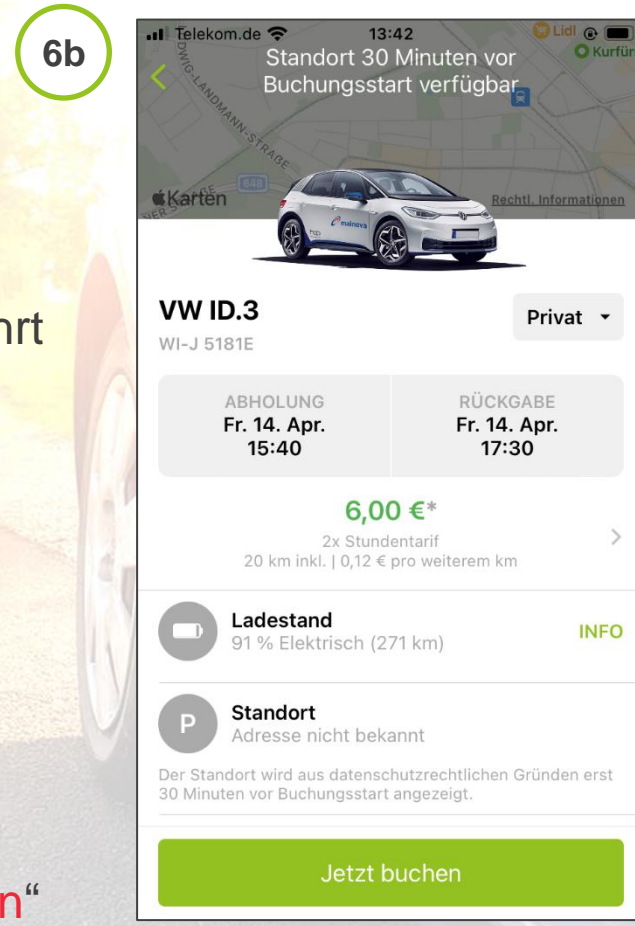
6b

rt

n"

Telekom.de 13:42

Standort 30 Minuten vor Buchungsstart verfügbar

Lidl

Kurfür

DWIG-LANDMANN-STRASSE

648

Karten

Rechtl. Informationen

mainova

VW ID.3

WI-J 5181E

Privat

| ABHOLUNG | RÜCKGABE |
|---|---|
| Fr. 14. Apr. 15:40 | Fr. 14. Apr. 17:30 |

6,00 €*

2x Stundentarif

20 km inkl. | 0,12 € pro weiterem km

Ladestand

91 % Elektrisch (271 km)

INFO

P

Standort

Adresse nicht bekannt

Der Standort wird aus datenschutzrechtlichen Gründen erst 30 Minuten vor Buchungsstart angezeigt.

Jetzt buchen